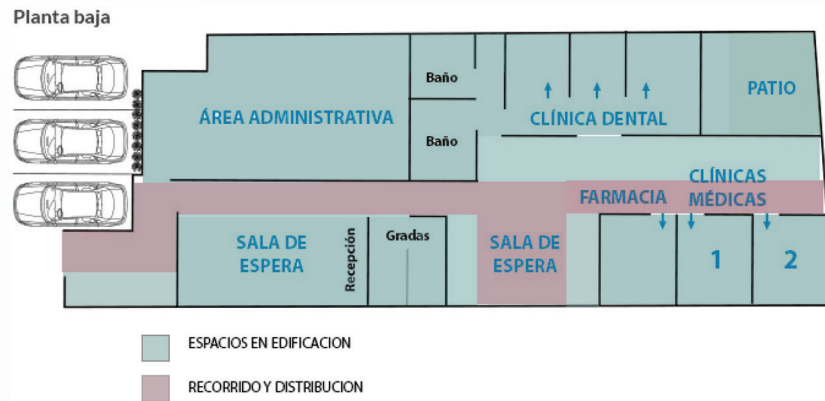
Planta baja

ÁREA ADMINISTRATIVA

Baño

Baño

CLÍNICA DENTAL

PATIO

FARMACIA

CLÍNICAS MÉDICAS

SALA DE ESPERA

Recepción

Gradas

SALA DE ESPERA

1

2

ESPACIOS EN EDIFICACION

RECORRIDO Y DISTRIBUCION